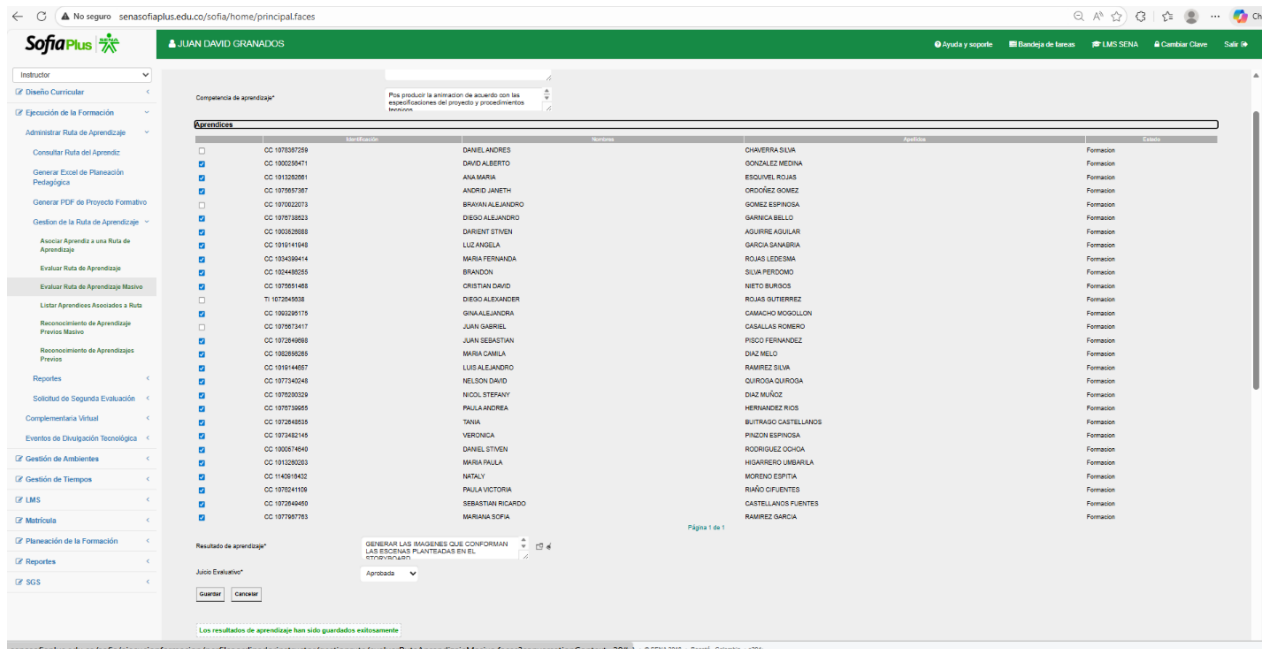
No seguro senasofiaplus.edu.co/sofia/home/principal.faces

SofiaPlus

JUAN DAVID GRANADOS

Ayuda y soporte | Bandeja de tareas | LMS SENA | Cambiar Clave | Salir

Instructor
Diseño Curricular
Ejecución de la Formación
Administrar Ruta de Aprendizaje
Consultar Ruta del Aprendiz
Generar Excel de Planeación Pedagógica
Generar PDF de Proyecto Formativo
Gestion de la Ruta de Aprendizaje
Asociar Aprendiz a una Ruta de Aprendizaje
Evaluar Ruta de Aprendizaje
Evaluar Ruta de Aprendizaje Masivo
Listar Aprendices Asociados a Ruta
Reconocimiento de Aprendizaje Previos Masivo
Reconocimiento de Aprendizajes Previos
Reportes
Solicitud de Segunda Evaluación
Complementaria Virtual
Eventos de Divulgación Tecnológica
Gestión de Ambientes
Gestión de Tiempos
LMS
Matrícula
Planeación de la Formación
Reportes
SGS

Competencia de aprendizaje* Pos producir la animacion de acuerdo con las especificaciones del proyecto y procedimientos tecnicos

Aprendices

| | Identificación | Nombre | Apellidos | Estado |
|---|---|---|---|---|
| ☐ | CC 1076357259 | DANIEL ANDRES | CHAVERRA SILVA | Formacion |
| ☑ | CC 1000256471 | DAVID ALBERTO | GONZALEZ MEDINA | Formacion |
| ☑ | CC 1013262661 | ANA MARIA | ESQUIVEL ROJAS | Formacion |
| ☑ | CC 1075657367 | ANDRID JANETH | ORDOÑEZ GOMEZ | Formacion |
| ☐ | CC 1070022073 | BRAYAN ALEJANDRO | GOMEZ ESPINOSA | Formacion |
| ☑ | CC 1076738523 | DIEGO ALEJANDRO | GARNICA BELLO | Formacion |
| ☑ | CC 1003626688 | DARIENT STIVEN | AGUIRRE AGUILAR | Formacion |
| ☑ | CC 1019141648 | LUZ ANGELA | GARCIA SANABRIA | Formacion |
| ☑ | CC 1034399414 | MARIA FERNANDA | ROJAS LEDESMA | Formacion |
| ☑ | CC 1024486255 | BRANDON | SILVA PERDOMO | Formacion |
| ☑ | CC 1075651488 | CRISTIAN DAVID | NIETO BURGOS | Formacion |
| ☐ | TI 1072649638 | DIEGO ALEXANDER | ROJAS GUTIERREZ | Formacion |
| ☑ | CC 1093295175 | GINA ALEJANDRA | CAMACHO MOGOLLON | Formacion |
| ☐ | CC 1075673417 | JUAN GABRIEL | CASALLAS ROMERO | Formacion |
| ☑ | CC 1072649668 | JUAN SEBASTIAN | PISCO FERNANDEZ | Formacion |
| ☑ | CC 1082656285 | MARIA CAMILA | DIAZ MELO | Formacion |
| ☑ | CC 1019144657 | LUIS ALEJANDRO | RAMIREZ SILVA | Formacion |
| ☑ | CC 1077340248 | NELSON DAVID | QUIROGA QUIROGA | Formacion |
| ☑ | CC 1075260329 | NICOL STEFANY | DIAZ MUÑOZ | Formacion |
| ☑ | CC 1075739665 | PAULA ANDREA | HERNANDEZ RIOS | Formacion |
| ☑ | CC 1072648535 | TANIA | BUITRAGO CASTELLANOS | Formacion |
| ☑ | CC 1073482145 | VERONICA | PINZON ESPINOSA | Formacion |
| ☑ | CC 1000574640 | DANIEL STIVEN | RODRIGUEZ OCHOA | Formacion |
| ☑ | CC 1013260263 | MARIA PAULA | HIGARRERO UMBARILA | Formacion |
| ☑ | CC 1140918432 | NATALY | MORENO ESPITIA | Formacion |
| ☑ | CC 1076241109 | PAULA VICTORIA | RIAÑO CIFUENTES | Formacion |
| ☑ | CC 1072649459 | SEBASTIAN RICARDO | CASTELLANOS FUENTES | Formacion |
| ☑ | CC 1077967763 | MARIANA SOFIA | RAMIREZ GARCIA | Formacion |

Página 1 de 1

Resultado de aprendizaje* GENERAR LAS IMAGENES QUE CONFORMAN LAS ESCENAS PLANTEADAS EN EL STORYBOARD

Juicio Evaluativo* Aprobada

Guardar Cancelar

Los resultados de aprendizaje han sido guardados exitosamente